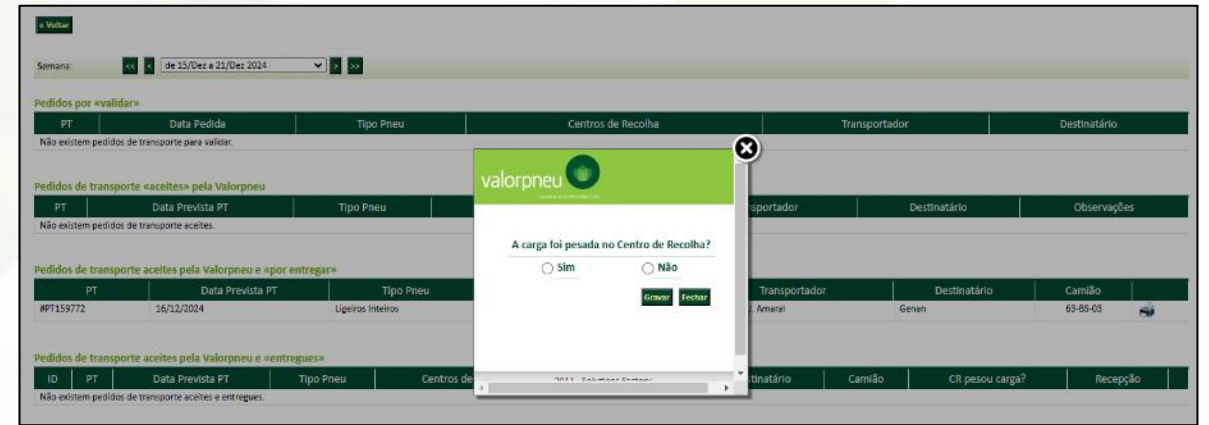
« Voltar

Semana: << < de 15/Dez a 21/Dez 2024 > >>

Pedidos por «validar»

| PT | Data Pedida | Tipo Pneu | Centros de Recolha | Transportador | Destinatário |
|---|---|---|---|---|---|
| Não existem pedidos de transporte para validar. | | | | | |

Pedidos de transporte «aceites» pela Valorpneu

| PT | Data Prevista PT | Tipo Pneu | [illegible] | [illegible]sportador | Destinatário | Observações |
|---|---|---|---|---|---|---|
| Não existem pedidos de transporte aceites. | | | | | | |

Pedidos de transporte aceites pela Valorpneu e «por entregar»

| PT | Data Prevista PT | Tipo Pneu | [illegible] | Transportador | Destinatário | Camião | |
|---|---|---|---|---|---|---|---|
| #PT159772 | 16/12/2024 | Ligeiros Inteiros | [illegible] | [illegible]. Amaral | Genan | 63-86-03 | |

Pedidos de transporte aceites pela Valorpneu e «entregues»

| ID | PT | Data Prevista PT | Tipo Pneu | Centros de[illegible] | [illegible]tinatário | Camião | CR pesou carga? | Recepção |
|---|---|---|---|---|---|---|---|---|
| Não existem pedidos de transporte aceites e entregues. | | | | | | | | |

valorpneu

A carga foi pesada no Centro de Recolha?

Sim Não

Gravar Fechar

2011 - Solutions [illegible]